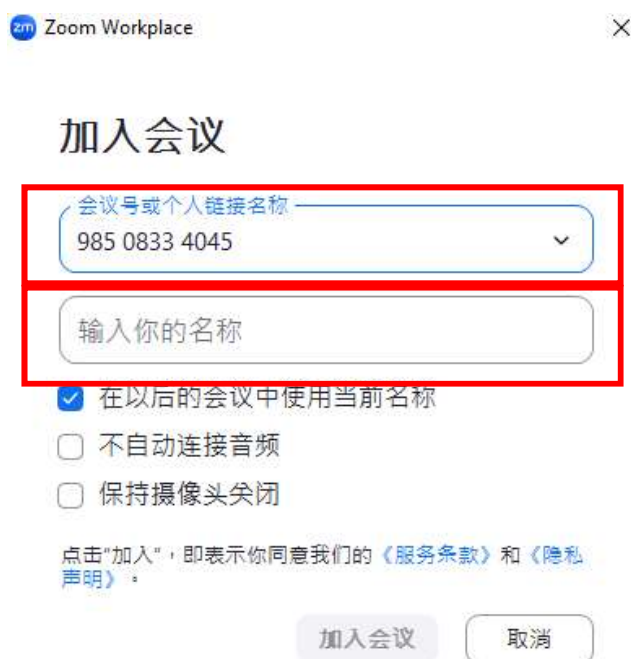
zm Zoom Workplace

×

加入会议

会议号或个人链接名称

985 0833 4045

输入你的名称

在以后的会议中使用当前名称

不自动连接音频

保持摄像头关闭

点击"加入"，即表示你同意我们的《服务条款》和《隐私声明》。

加入会议

取消